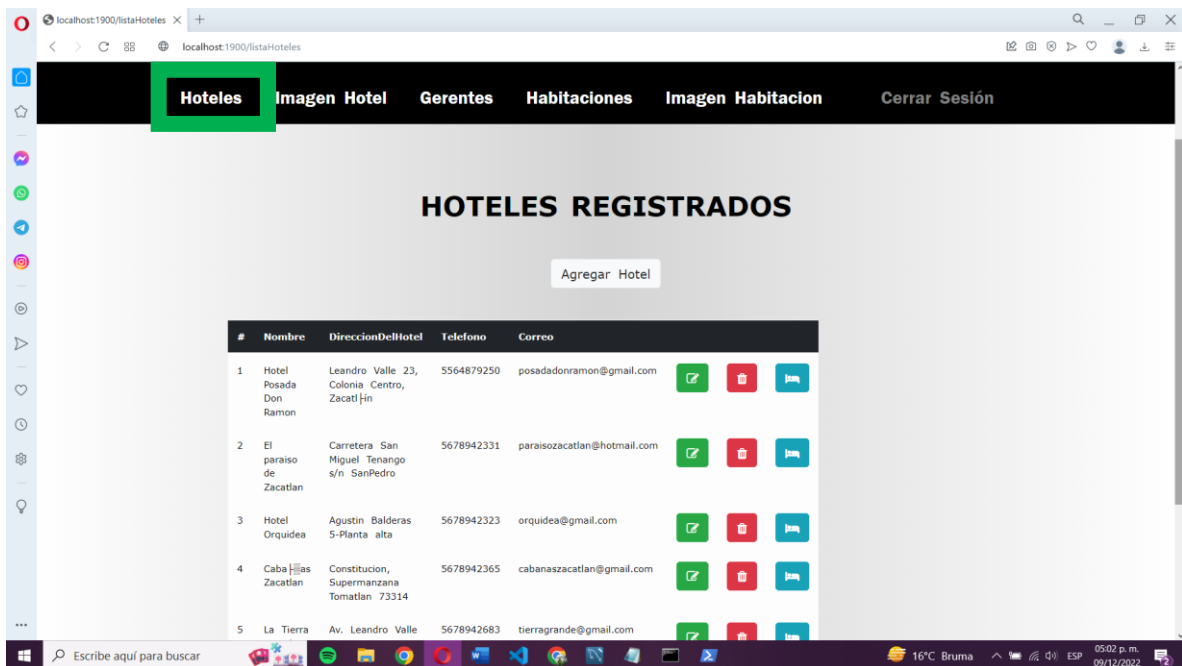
localhost:1900/listaHoteles ×

localhost:1900/listaHoteles

Hoteles Imagen Hotel Gerentes Habitaciones Imagen Habitacion Cerrar Sesión

HOTELES REGISTRADOS

Agregar Hotel

| # | Nombre | DireccionDelHotel | Telefono | Correo |
|---|---|---|---|---|
| 1 | Hotel Posada Don Ramon | Leandro Valle 23, Colonia Centro, Zacatl├ín | 5564879250 | posadadonramon@gmail.com |
| 2 | El paraiso de Zacatlan | Carretera San Miguel Tenango s/n SanPedro | 5678942331 | paraisozacatlan@hotmail.com |
| 3 | Hotel Orquidea | Agustin Balderas 5-Planta alta | 5678942323 | orquidea@gmail.com |
| 4 | Caba├▒as Zacatlan | Constitucion, Supermanzana Tomatlan 73314 | 5678942365 | cabanaszacatlan@gmail.com |
| 5 | La Tierra | Av. Leandro Valle | 5678942683 | tierragrande@gmail.com |

Escribe aquí para buscar

16°C Bruma ESP 05:02 p. m. 09/12/2022